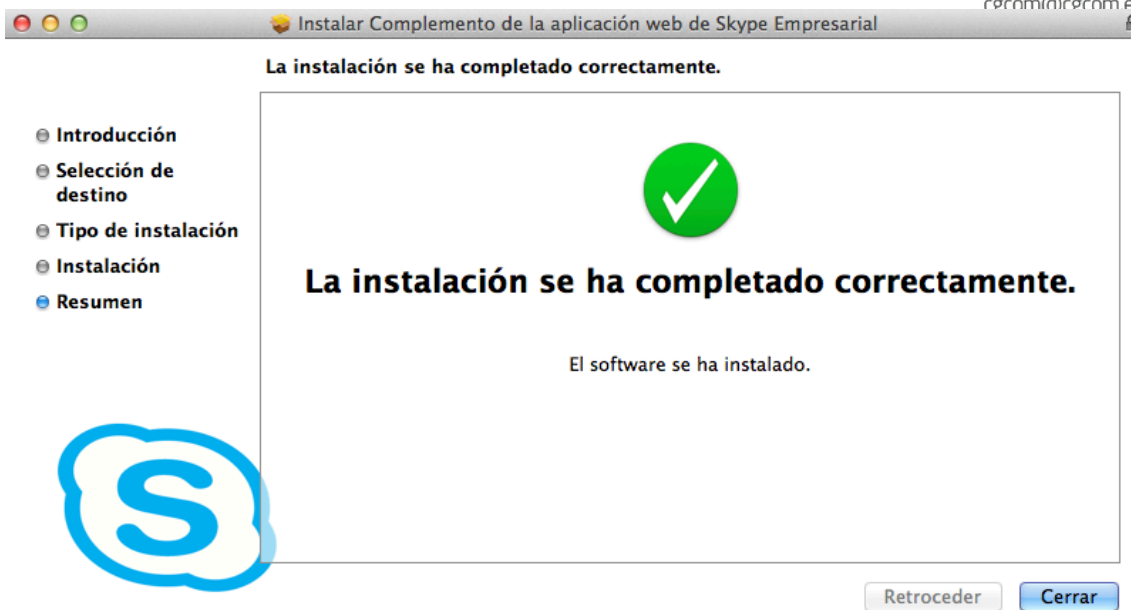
Instalar Complemento de la aplicación web de Skype Empresarial

La instalación se ha completado correctamente.

Introducción
Selección de destino
Tipo de instalación
Instalación
Resumen

La instalación se ha completado correctamente.

El software se ha instalado.

Retroceder
Cerrar